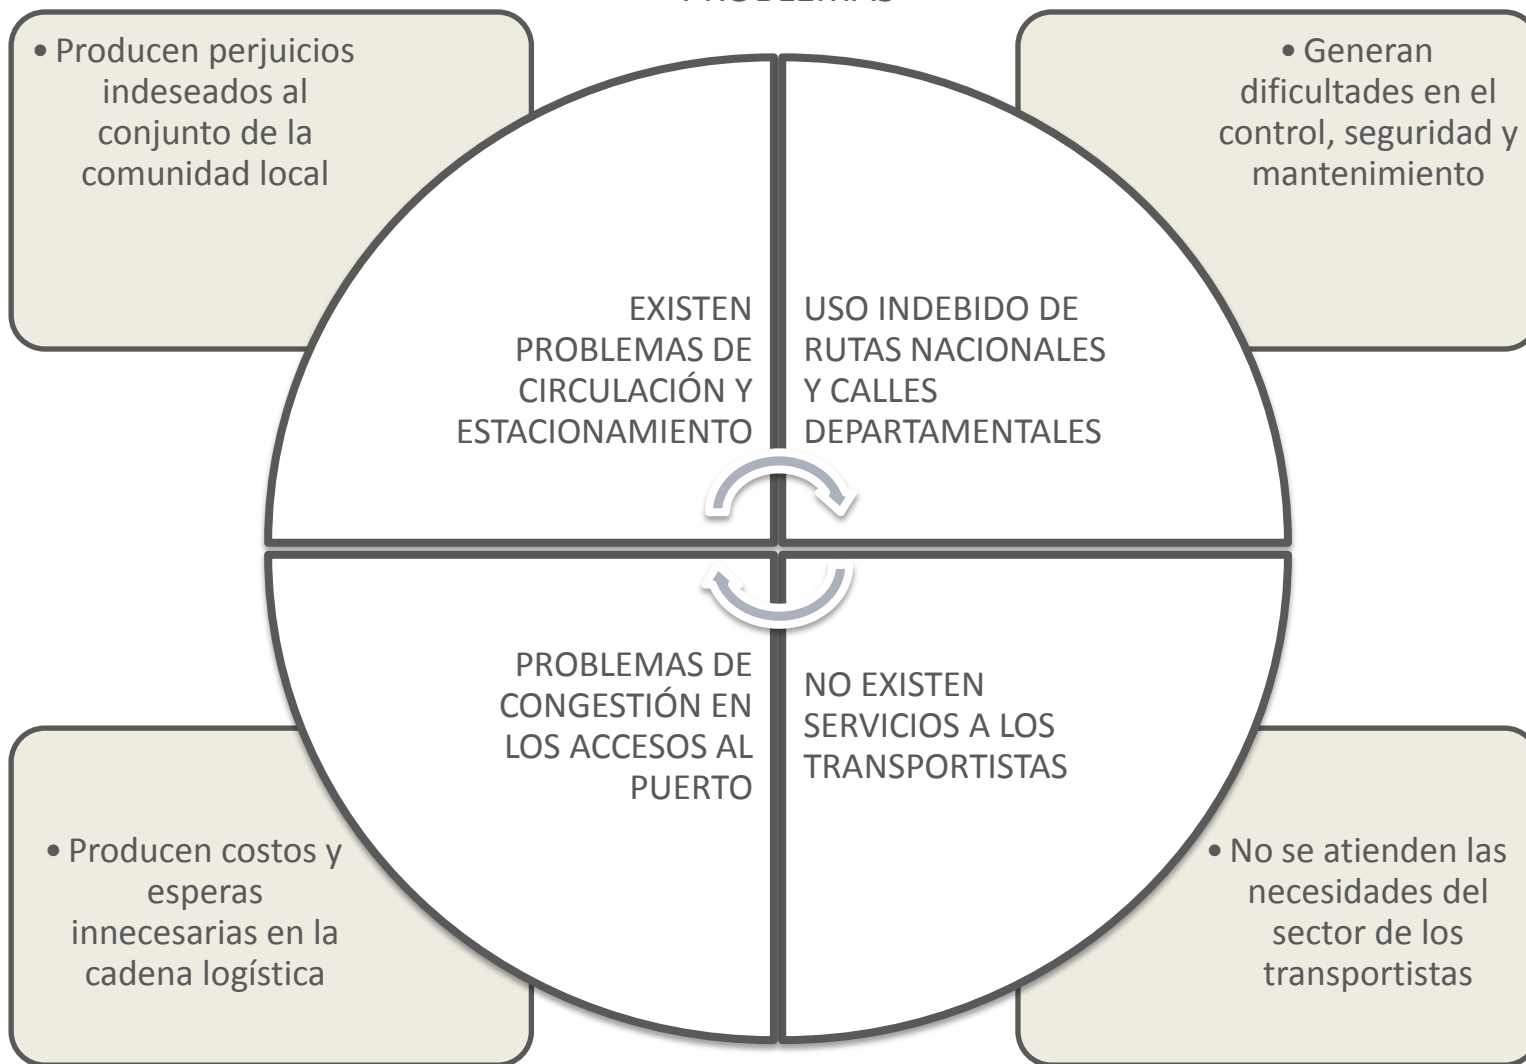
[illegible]

• Producen perjuicios indeseados al conjunto de la comunidad local

• Generan dificultades en el control, seguridad y mantenimiento

EXISTEN PROBLEMAS DE CIRCULACIÓN Y ESTACIONAMIENTO

USO INDEBIDO DE RUTAS NACIONALES Y CALLES DEPARTAMENTALES

PROBLEMAS DE CONGESTIÓN EN LOS ACCESOS AL PUERTO

NO EXISTEN SERVICIOS A LOS TRANSPORTISTAS

• Producen costos y esperas innecesarias en la cadena logística

• No se atienden las necesidades del sector de los transportistas